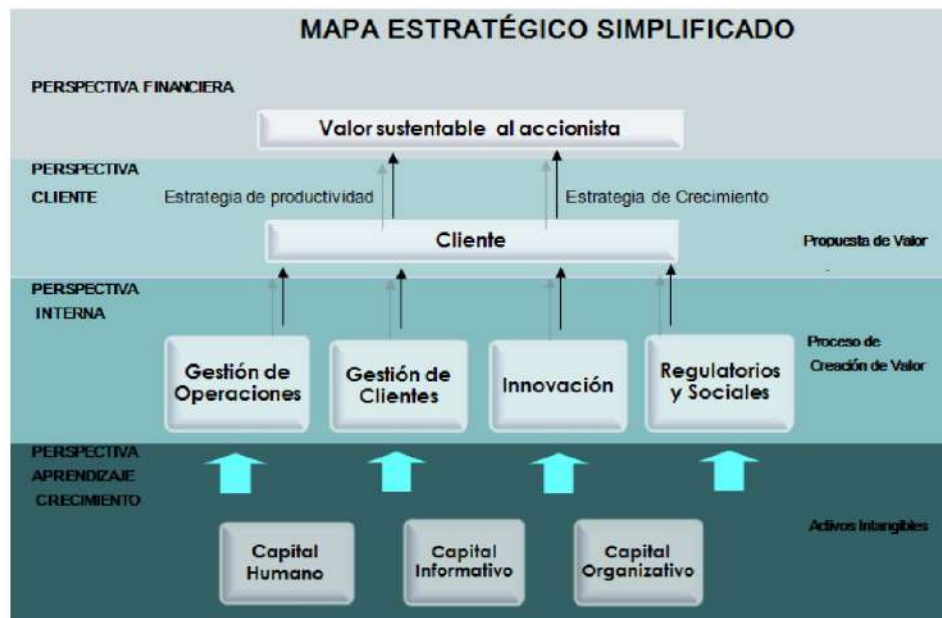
MAPA ESTRATÉGICO SIMPLIFICADO

PERSPECTIVA FINANCIERA

Valor sustentable al accionista

PERSPECTIVA CLIENTE

Estrategia de productividad

Estrategia de Crecimiento

Cliente

Propuesta de Valor

PERSPECTIVA INTERNA

Proceso de Creación de Valor

Gestión de Operaciones

Gestión de Clientes

Innovación

Regulatorios y Sociales

PERSPECTIVA APRENDIZAJE CRECIMIENTO

Activos Intangibles

Capital Humano

Capital Informativo

Capital Organizativo